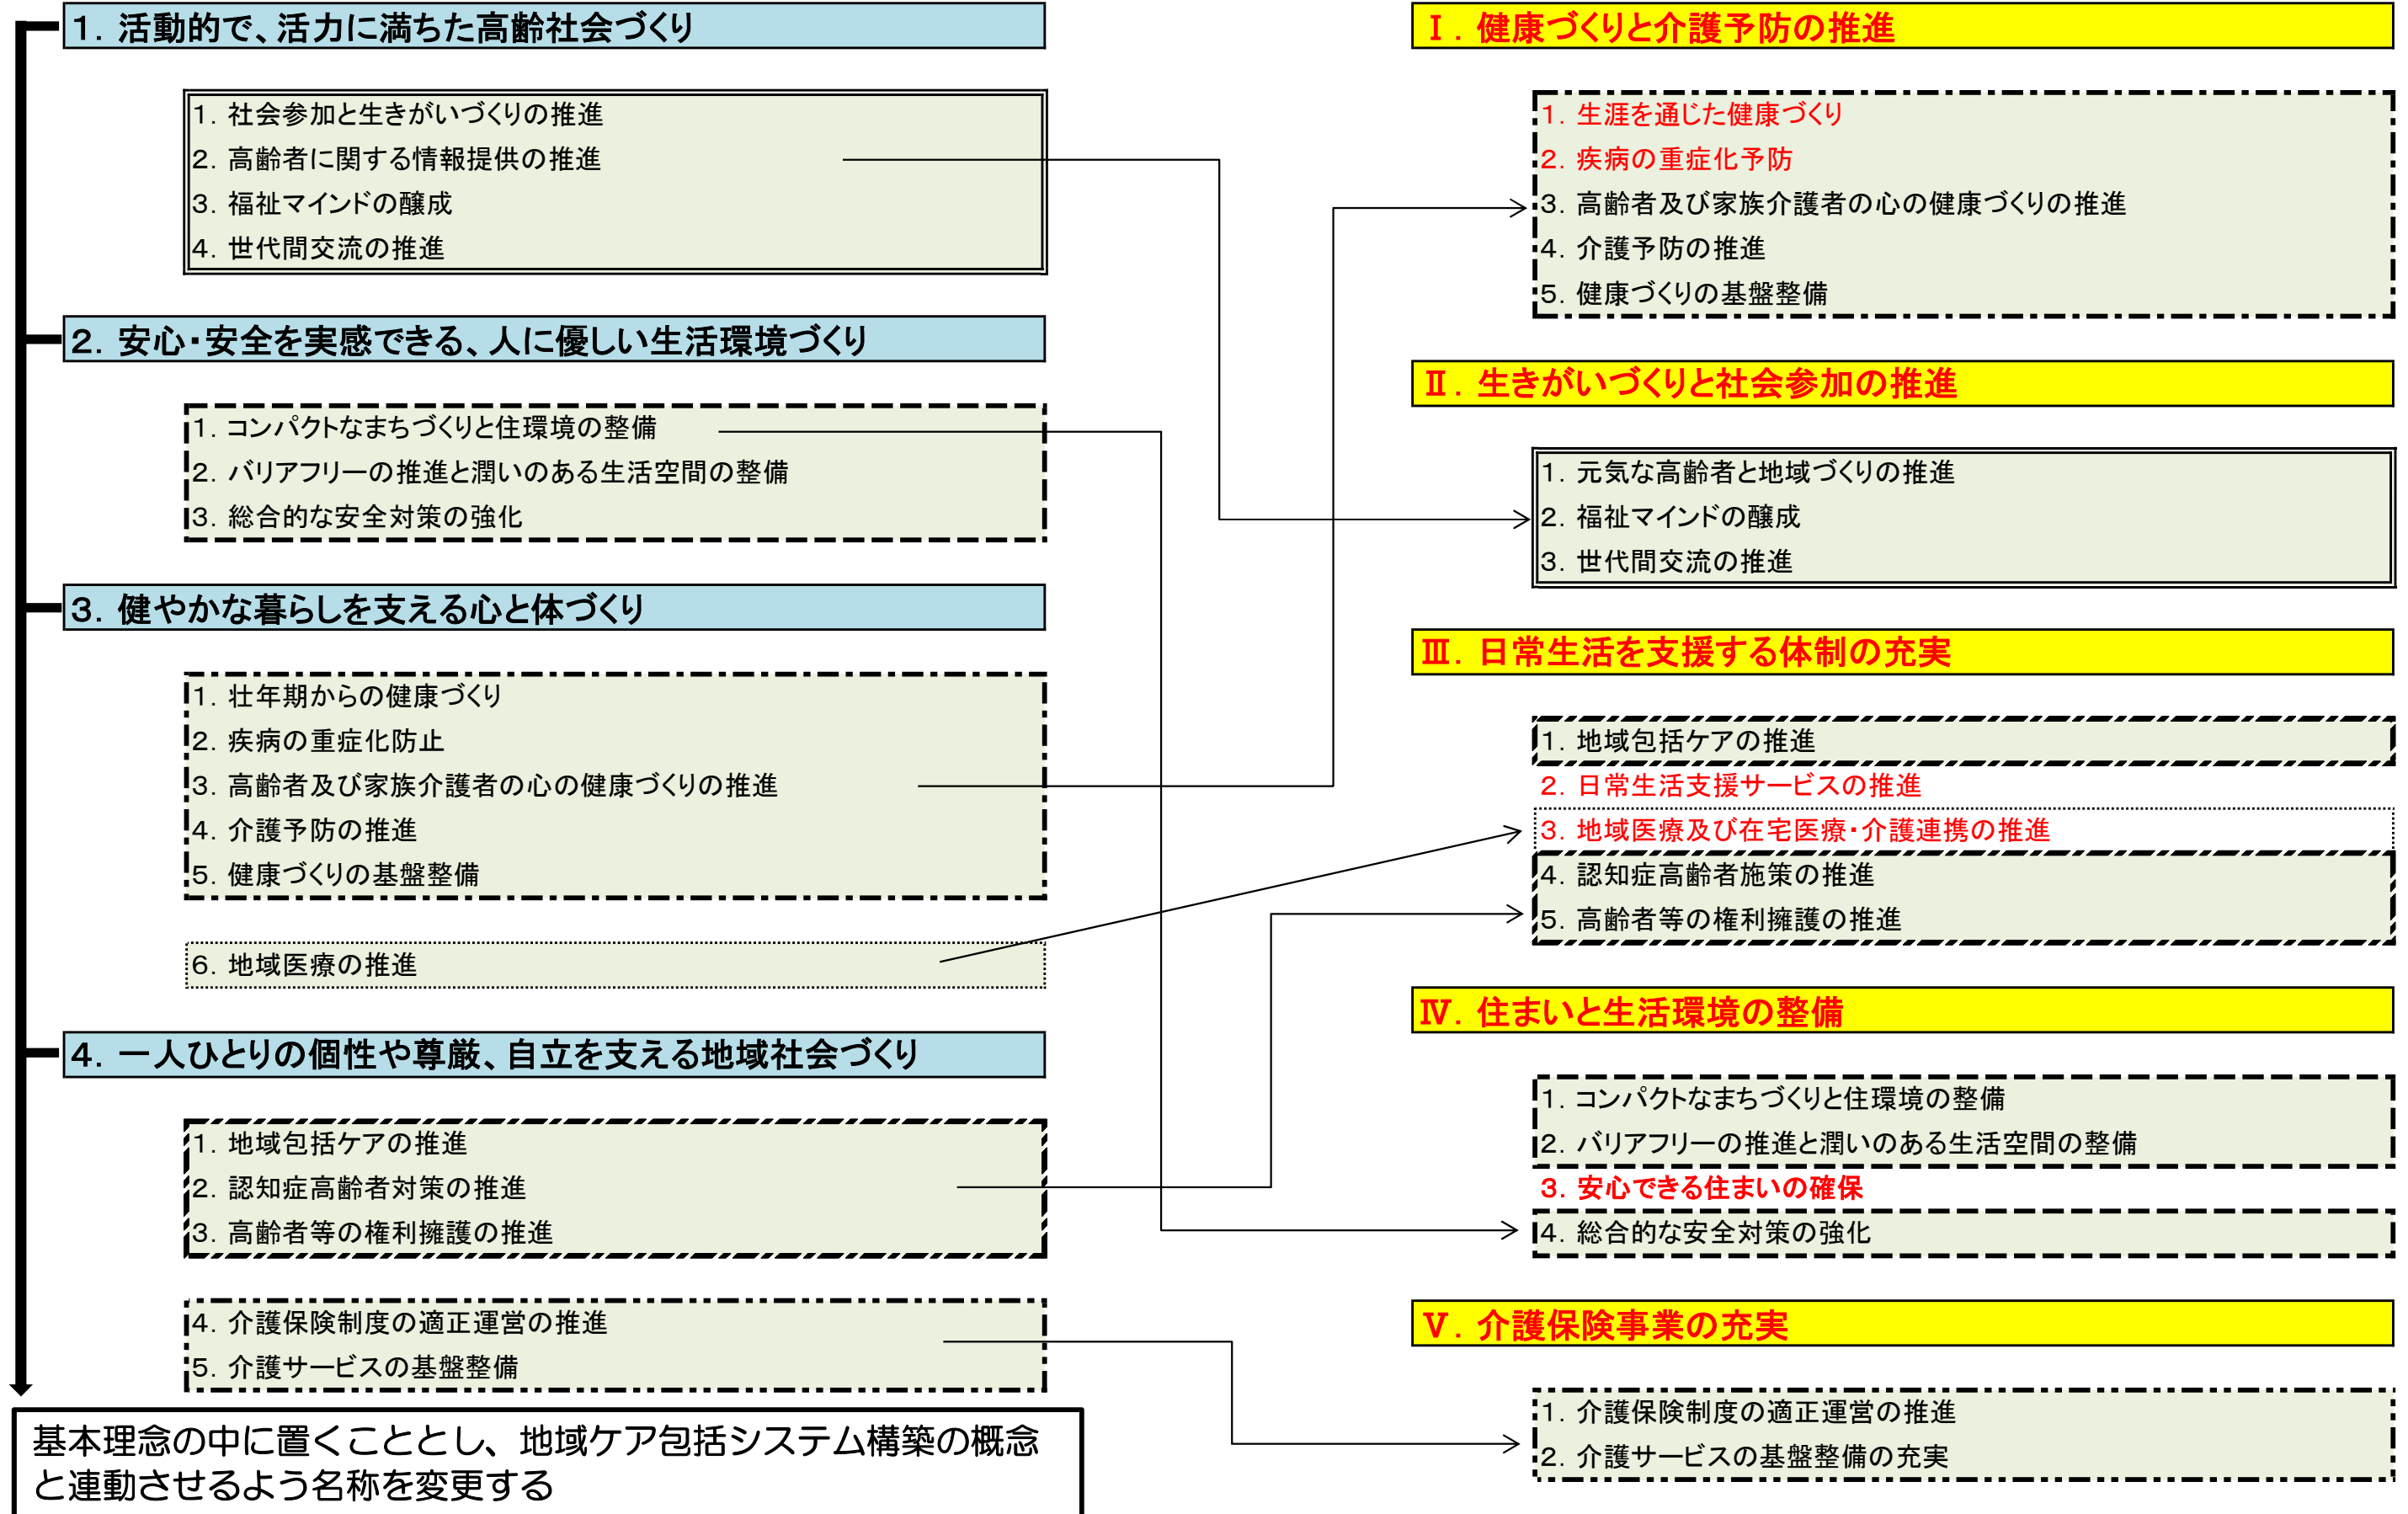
1. 活動的で、活力に満ちた高齢社会づくり

1. 社会参加と生きがいづくりの推進
2. 高齢者に関する情報提供の推進
3. 福祉マインドの醸成
4. 世代間交流の推進

2. 安心・安全を実感できる、人に優しい生活環境づくり

1. コンパクトなまちづくりと住環境の整備
2. バリアフリーの推進と潤いのある生活空間の整備
3. 総合的な安全対策の強化

3. 健やかな暮らしを支える心と体づくり

1. 壮年期からの健康づくり
2. 疾病の重症化防止
3. 高齢者及び家族介護者の心の健康づくりの推進
4. 介護予防の推進
5. 健康づくりの基盤整備

6. 地域医療の推進

4. 一人ひとりの個性や尊厳、自立を支える地域社会づくり

1. 地域包括ケアの推進
2. 認知症高齢者対策の推進
3. 高齢者等の権利擁護の推進

4. 介護保険制度の適正運営の推進
5. 介護サービスの基盤整備

基本理念の中に置くこととし、地域ケア包括システム構築の概念と連動させるよう名称を変更する

Ⅰ. 健康づくりと介護予防の推進

1. 生涯を通じた健康づくり
2. 疾病の重症化予防
3. 高齢者及び家族介護者の心の健康づくりの推進
4. 介護予防の推進
5. 健康づくりの基盤整備

Ⅱ. 生きがいづくりと社会参加の推進

1. 元気な高齢者と地域づくりの推進
2. 福祉マインドの醸成
3. 世代間交流の推進

Ⅲ. 日常生活を支援する体制の充実

1. 地域包括ケアの推進
2. 日常生活支援サービスの推進
3. 地域医療及び在宅医療・介護連携の推進
4. 認知症高齢者施策の推進
5. 高齢者等の権利擁護の推進

Ⅳ. 住まいと生活環境の整備

1. コンパクトなまちづくりと住環境の整備
2. バリアフリーの推進と潤いのある生活空間の整備
3. 安心できる住まいの確保
4. 総合的な安全対策の強化

Ⅴ. 介護保険事業の充実

1. 介護保険制度の適正運営の推進
2. 介護サービスの基盤整備の充実